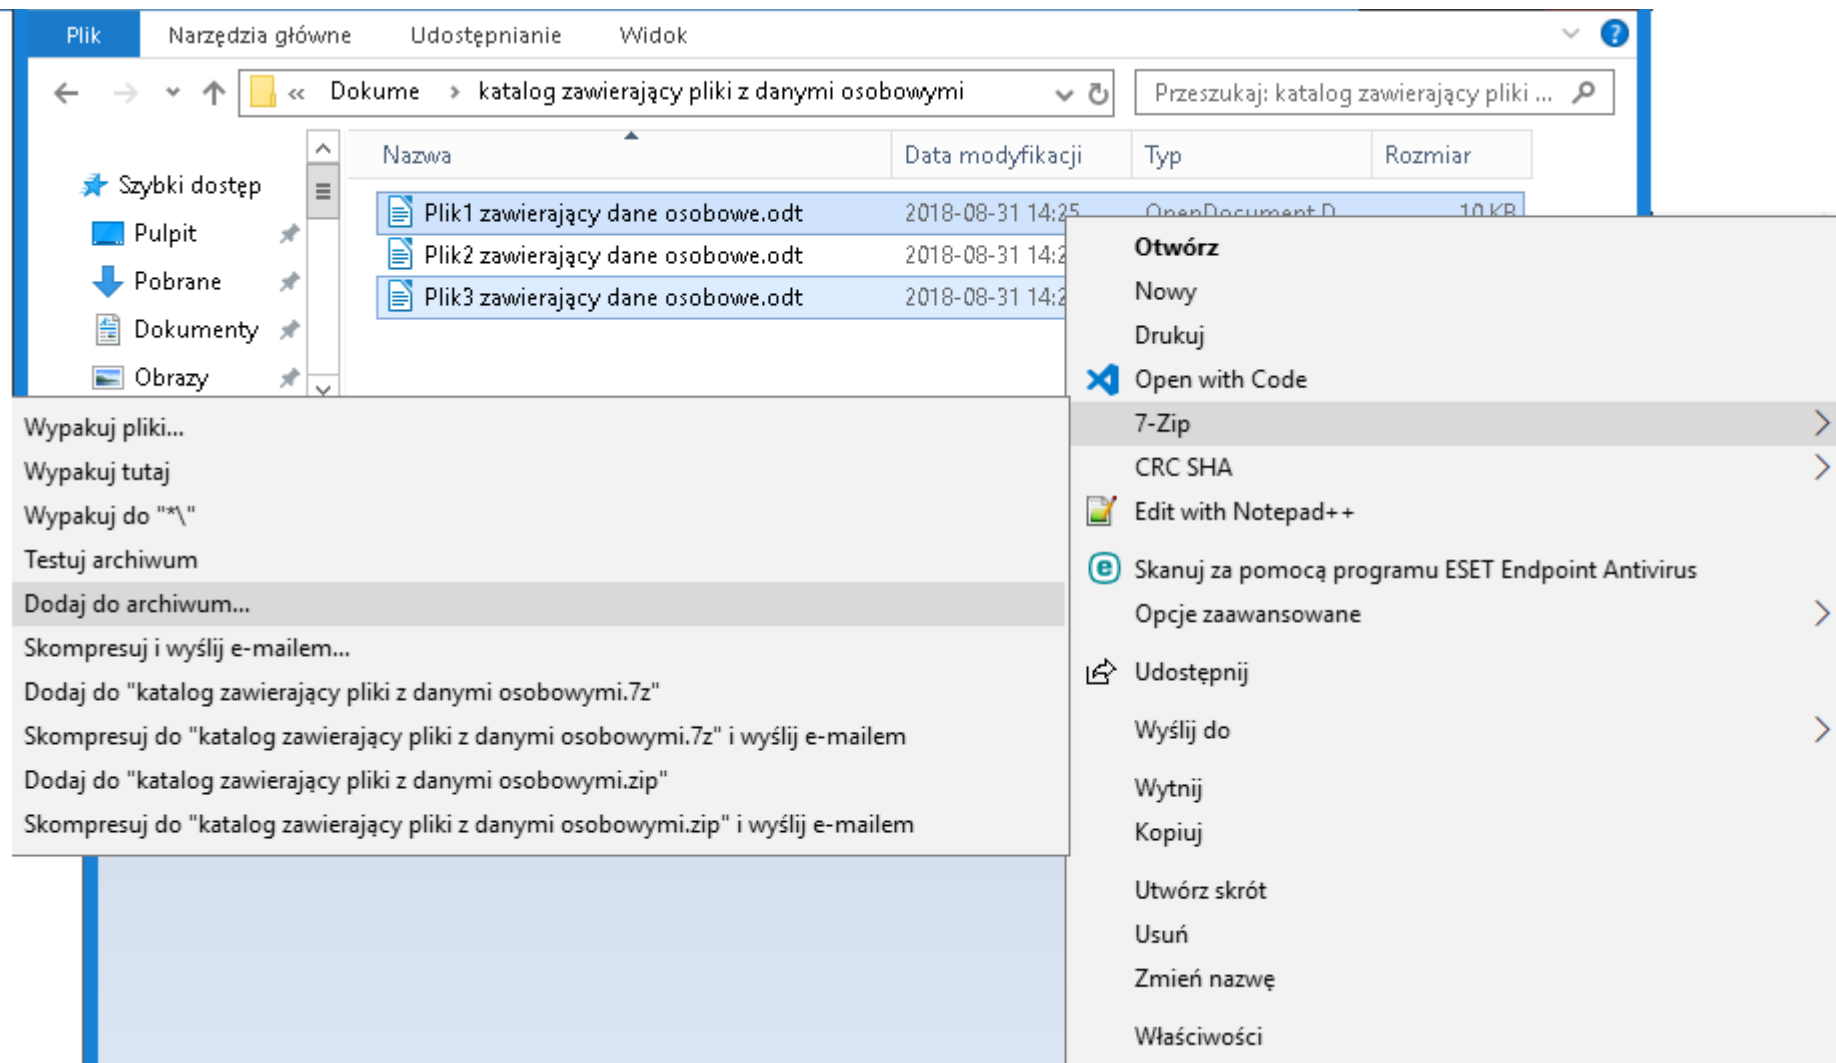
Plik Narzędzia główne Udostępnianie Widok

« Dokume › katalog zawierający pliki z danymi osobowymi

Przeszukaj: katalog zawierający pliki ...

Szybki dostęp
Pulpit
Pobrane
Dokumenty
Obrazy

| Nazwa | Data modyfikacji | Typ | Rozmiar |
|---|---|---|---|
| Plik1 zawierający dane osobowe.odt | 2018-08-31 14:25 | OpenDocument D | 10 KB |
| Plik2 zawierający dane osobowe.odt | 2018-08-31 14:2 | | |
| Plik3 zawierający dane osobowe.odt | 2018-08-31 14:2 | | |

Otwórz
Nowy
Drukuj
Open with Code
7-Zip
CRC SHA
Edit with Notepad++
Skanuj za pomocą programu ESET Endpoint Antivirus
Opcje zaawansowane
Udostępnij
Wyślij do
Wytnij
Kopiuj
Utwórz skrót
Usuń
Zmień nazwę
Właściwości

Wypakuj pliki...
Wypakuj tutaj
Wypakuj do "*\"
Testuj archiwum
Dodaj do archiwum...
Skompresuj i wyślij e-mailem...
Dodaj do "katalog zawierający pliki z danymi osobowymi.7z"
Skompresuj do "katalog zawierający pliki z danymi osobowymi.7z" i wyślij e-mailem
Dodaj do "katalog zawierający pliki z danymi osobowymi.zip"
Skompresuj do "katalog zawierający pliki z danymi osobowymi.zip" i wyślij e-mailem